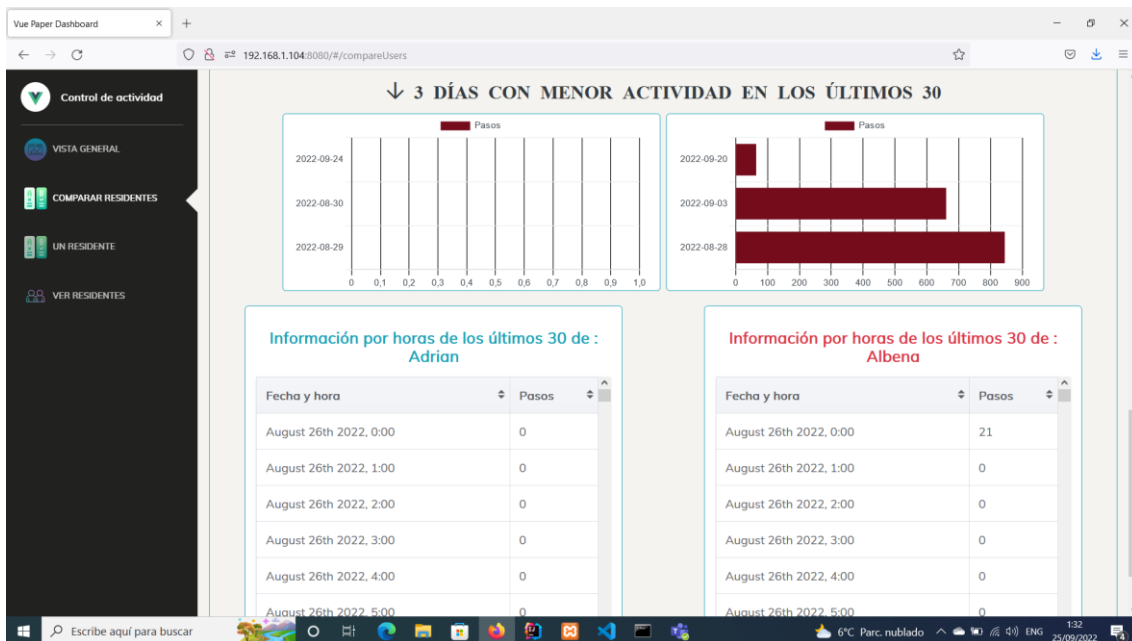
Vue Paper Dashboard ×

192.168.1.104:8080/#/compareUsers

Control de actividad

VISTA GENERAL

COMPARAR RESIDENTES

UN RESIDENTE

VER RESIDENTES

↓ 3 DÍAS CON MENOR ACTIVIDAD EN LOS ÚLTIMOS 30

Pasos

2022-09-24
2022-08-30
2022-08-29

0 0,1 0,2 0,3 0,4 0,5 0,6 0,7 0,8 0,9 1,0

Pasos

2022-09-20
2022-09-03
2022-08-28

0 100 200 300 400 500 600 700 800 900

Información por horas de los últimos 30 de : Adrian

| Fecha y hora | Pasos |
|---|---|
| August 26th 2022, 0:00 | 0 |
| August 26th 2022, 1:00 | 0 |
| August 26th 2022, 2:00 | 0 |
| August 26th 2022, 3:00 | 0 |
| August 26th 2022, 4:00 | 0 |
| August 26th 2022, 5:00 | 0 |

Información por horas de los últimos 30 de : Albena

| Fecha y hora | Pasos |
|---|---|
| August 26th 2022, 0:00 | 21 |
| August 26th 2022, 1:00 | 0 |
| August 26th 2022, 2:00 | 0 |
| August 26th 2022, 3:00 | 0 |
| August 26th 2022, 4:00 | 0 |
| August 26th 2022, 5:00 | 0 |

Escribe aquí para buscar

6°C Parc. nublado ENG 1:32 25/09/2022